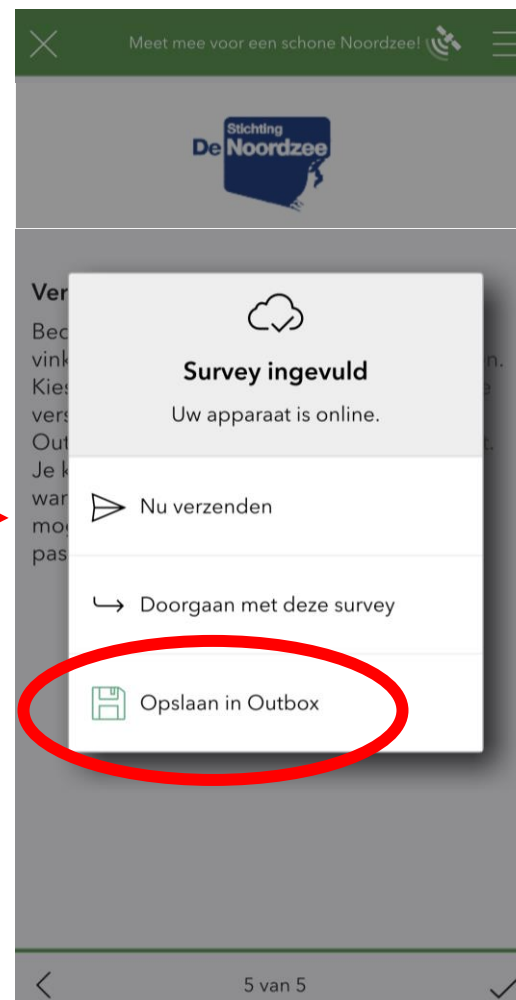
Meet mee voor een schone Noordzee!

Stichting De Noordzee

Ver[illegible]
Bec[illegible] vink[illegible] n. Kies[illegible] e vers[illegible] Out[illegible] t. Je k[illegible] war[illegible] mog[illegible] pas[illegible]

Survey ingevuld
Uw apparaat is online.

Nu verzenden

Doorgaan met deze survey

Opslaan in Outbox

5 van 5